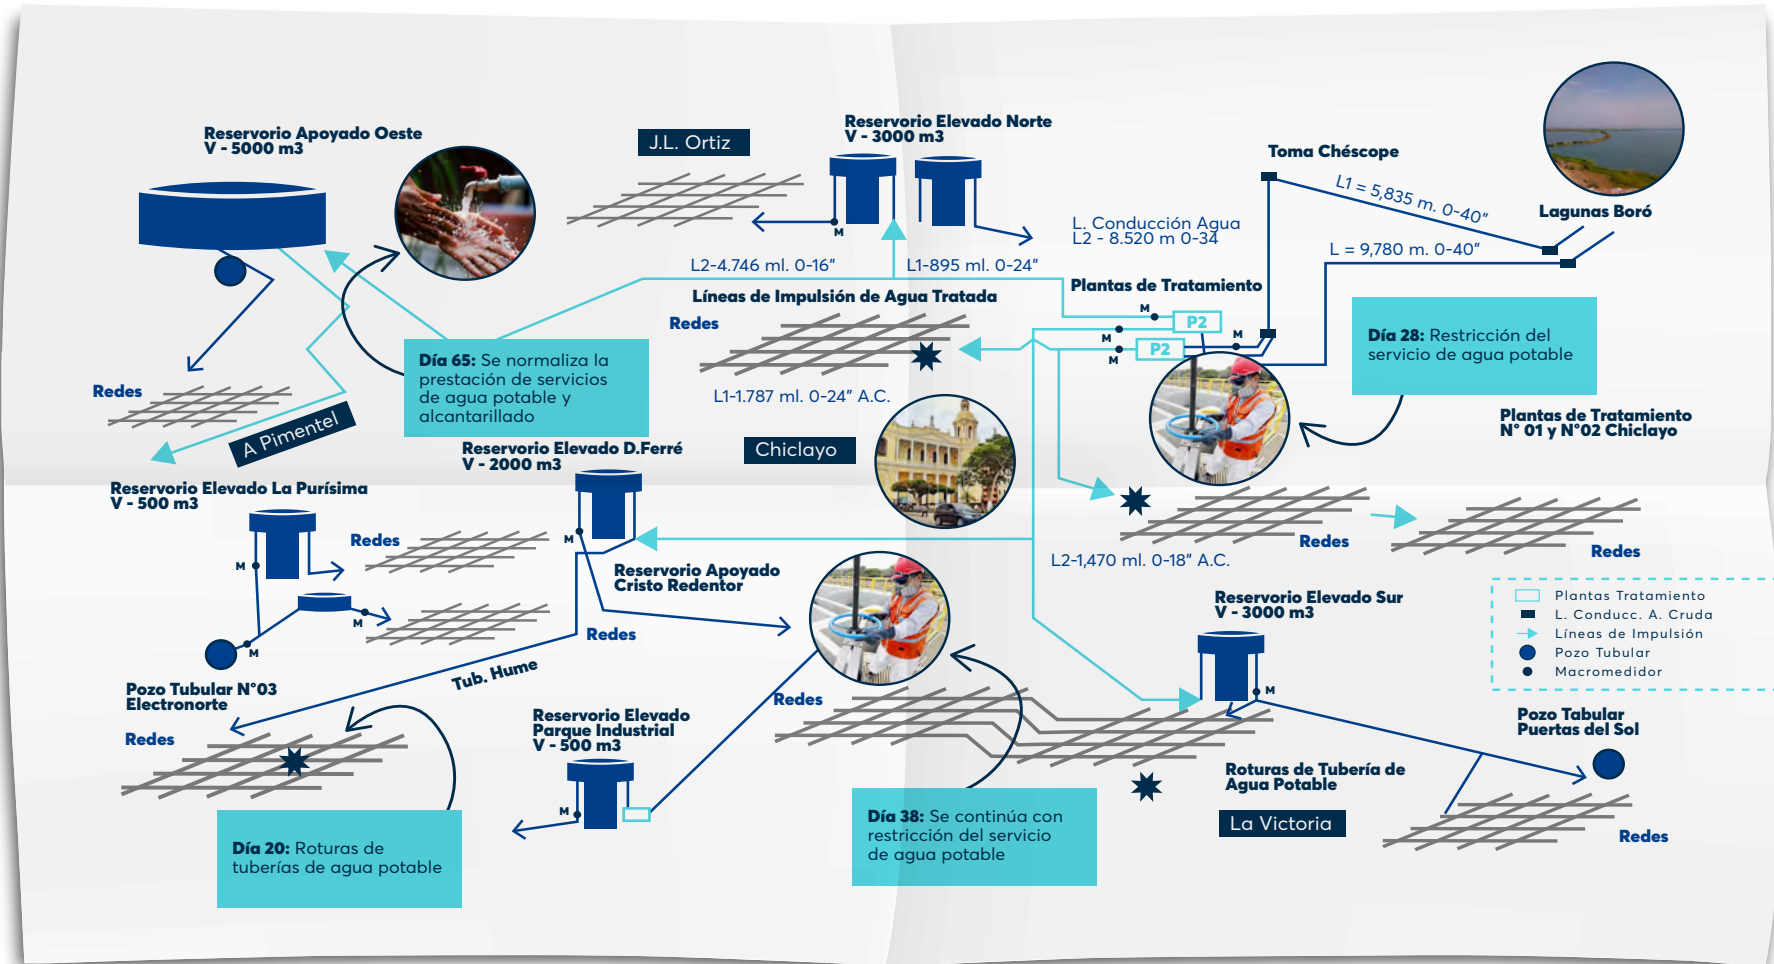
Reservorio Apoyado Oeste
V - 5000 m3

J.L. Ortiz

Reservorio Elevado Norte
V - 3000 m3

Toma Chéscope

L1 = 5,835 m. 0-40"

Lagunas Boró

L. Conducción Agua
L2 - 8.520 m 0-34

L = 9,780 m. 0-40"

M

L2-4.746 ml. 0-16"

L1-895 ml. 0-24"

Líneas de Impulsión de Agua Tratada

Plantas de Tratamiento

Redes

M

P2

M

M

P2

M

M

Redes

Día 65: Se normaliza la prestación de servicios de agua potable y alcantarillado

L1-1.787 ml. 0-24" A.C.

Día 28: Restricción del servicio de agua potable

Plantas de Tratamiento
N° 01 y N°02 Chiclayo

A Pimentel

Reservorio Elevado D.Ferré
V - 2000 m3

Chiclayo

Reservorio Elevado La Purísima
V - 500 m3

Redes

M

M

Redes

Redes

M

Reservorio Apoyado
Cristo Redentor

L2-1,470 ml. 0-18" A.C.

M

Redes

M

Reservorio Elevado Sur
V - 3000 m3

Plantas Tratamiento
L. Conducc. A. Cruda
Líneas de Impulsión
Pozo Tubular
Macromedidor

Pozo Tubular N°03
Electronorte

Tub. Hume

Redes

M

Redes

Reservorio Elevado
Parque Industrial
V - 500 m3

Pozo Tabular
Puertas del Sol

M

Roturas de Tubería de
Agua Potable

M

La Victoria

Redes

Día 20: Roturas de tuberías de agua potable

Día 38: Se continúa con restricción del servicio de agua potable